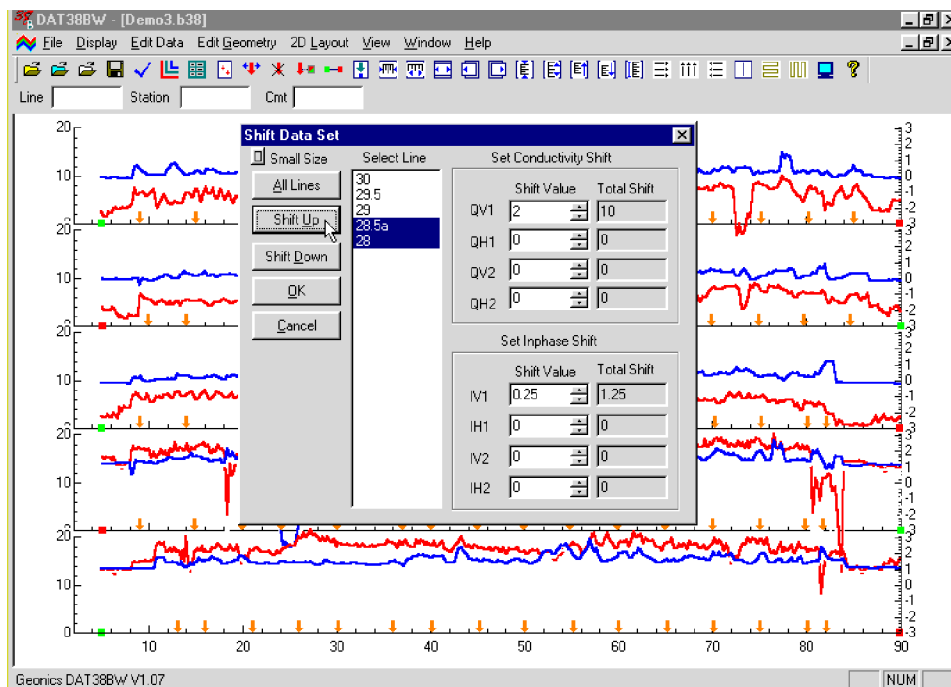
DAT38BW - [Demo3.b38]

File Display Edit Data Edit Geometry 2D Layout View Window Help

Line Station Cmt

Shift Data Set

Small Size

All Lines

Shift Up

Shift Down

OK

Cancel

Select Line

30
29.5
29
28.5a
28

Set Conductivity Shift

Shift Value Total Shift

QV1 2 10

QH1 0 0

QV2 0 0

QH2 0 0

Set Inphase Shift

Shift Value Total Shift

IV1 0.25 1.25

IH1 0 0

IV2 0 0

IH2 0 0

20 10 0 20 10 20 10 20 10 20 10 0

3 2 1 0 -1 -2 -3 3 2 1 0 -1 -2 -3 3 2 1 0 -1 -2 -3 3 2 1 0 -1 -2 -3 3 2 1 0 -1 -2 -3

10 20 30 40 50 60 70 80 90

Geonics DAT38BW V1.07

NUM